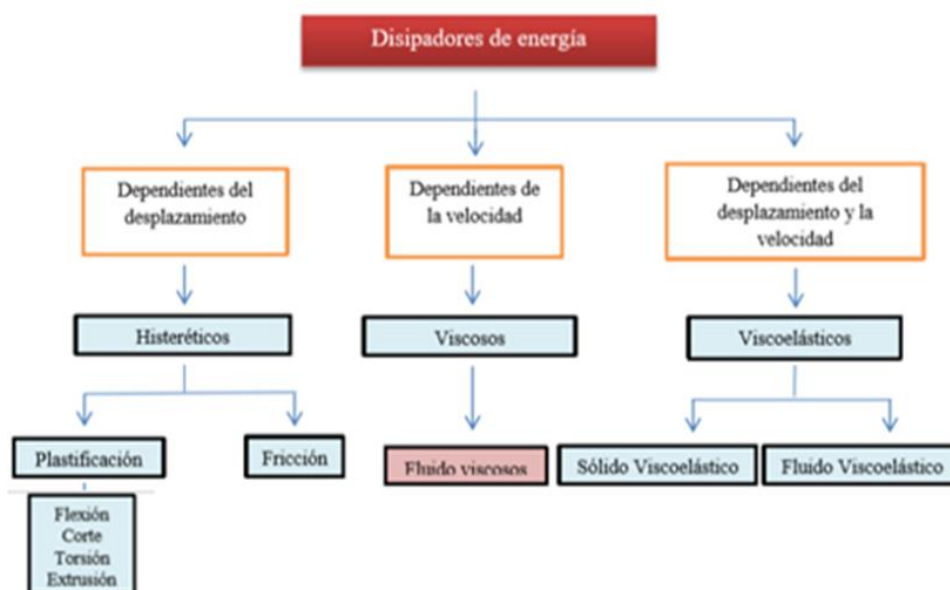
Disipadores de energía

Dependientes del desplazamiento

Dependientes de la velocidad

Dependientes del desplazamiento y la velocidad

Histeréticos

Viscosos

Viscoelásticos

Plastificación

Fricción

Fluido viscosos

Sólido Viscoelástico

Fluido Viscoelástico

Flexión
Corte
Torsión
Extrusión